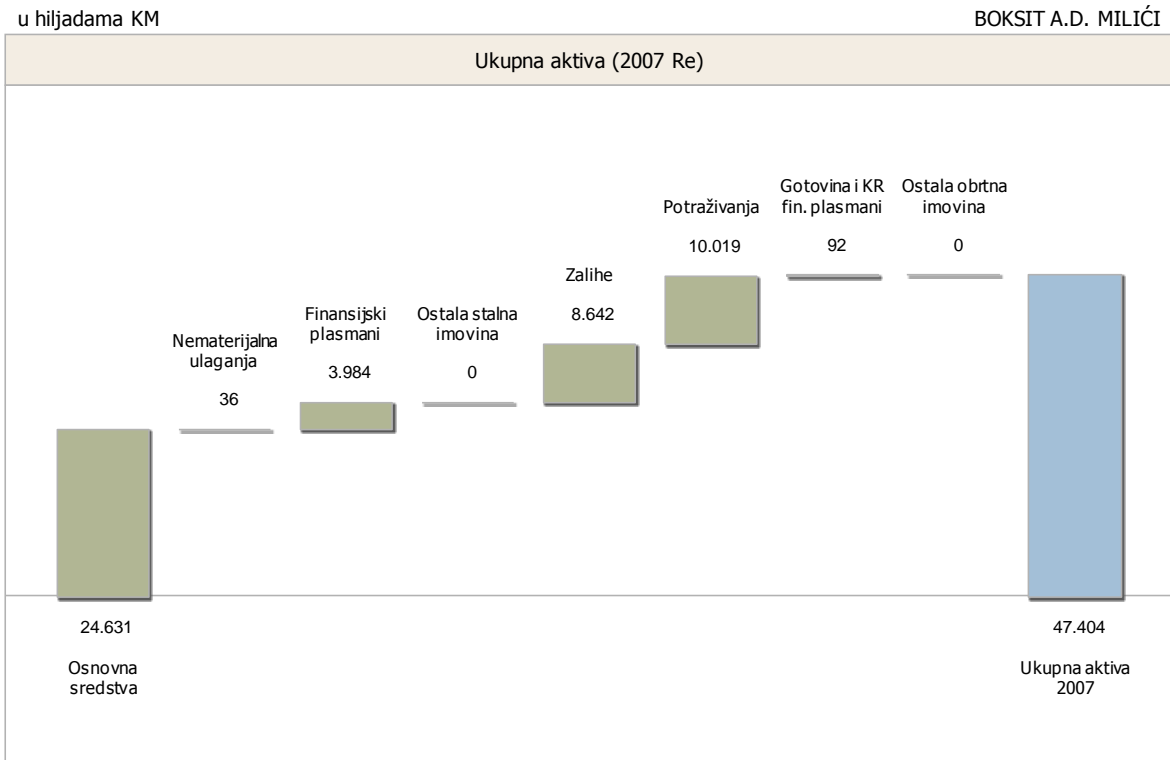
u hiljadama KM

BOKSIT A.D. MILIĆI

Ukupna aktiva (2007 Re)

Nematerijalna ulaganja
36

Finansijski plasmani
3.984

Ostala stalna imovina
0

Zalihe
8.642

Potraživanja
10.019

Gotovina i KR fin. plasmani
92

Ostala obrtna imovina
0

24.631
Osnovna sredstva

47.404
Ukupna aktiva 2007